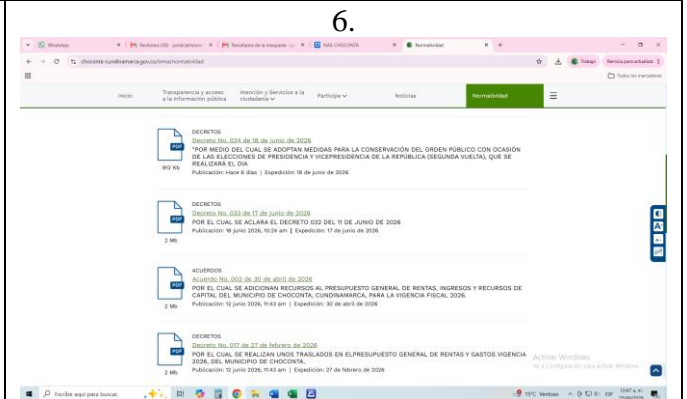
6.

WhatsApp | Recibidos (20) - juridicamuni | Resultados de la búsqueda | INAS CHOCONTA | Normatividad

choconta-cundinamarca.gov.co/tema/normatividad

Trabajo | Reinicia para actualizar

Todos los marcadores

Inicio | Transparencia y acceso a la información pública | Atención y Servicios a la ciudadanía | Participa | Noticias | Normatividad

DECRETOS
Decreto No. 034 de 18 de junio de 2026
"POR MEDIO DEL CUAL SE ADOPTAN MEDIDAS PARA LA CONSERVACIÓN DEL ORDEN PÚBLICO CON OCASIÓN DE LAS ELECCIONES DE PRESIDENCIA Y VICEPRESIDENCIA DE LA REPÚBLICA (SEGUNDA VUELTA), QUE SE REALIZARÁ EL DIA
Publicación: Hace 6 días | Expedición: 18 de junio de 2026
PDF
812 Kb

DECRETOS
Decreto No. 033 de 17 de junio de 2026
POR EL CUAL SE ACLARA EL DECRETO 032 DEL 11 DE JUNIO DE 2026
Publicación: 18 junio 2026, 10:24 am | Expedición: 17 de junio de 2026
PDF
2 Mb

ACUERDOS
Acuerdo No. 003 de 30 de abril de 2026
POR EL CUAL SE ADICIONAN RECURSOS AL PRESUPUESTO GENERAL DE RENTAS, INGRESOS Y RECURSOS DE CAPITAL DEL MUNICIPIO DE CHOCONTA, CUNDINAMARCA, PARA LA VIGENCIA FISCAL 2026.
Publicación: 12 junio 2026, 11:43 am | Expedición: 30 de abril de 2026
PDF
2 Mb

DECRETOS
Decreto No. 017 de 27 de febrero de 2026
POR EL CUAL SE REALIZAN UNOS TRASLADOS EN ELPRESUPUESTO GENERAL DE RENTAS Y GASTOS VIGENCIA 2026, DEL MUNICIPIO DE CHOCONTA.
Publicación: 12 junio 2026, 11:43 am | Expedición: 27 de febrero de 2026
PDF
2 Mb

Activar Windows
Ve a Configuración para activar Windows.

Escribe aquí para buscar | 15°C Ventoso | ESP | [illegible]